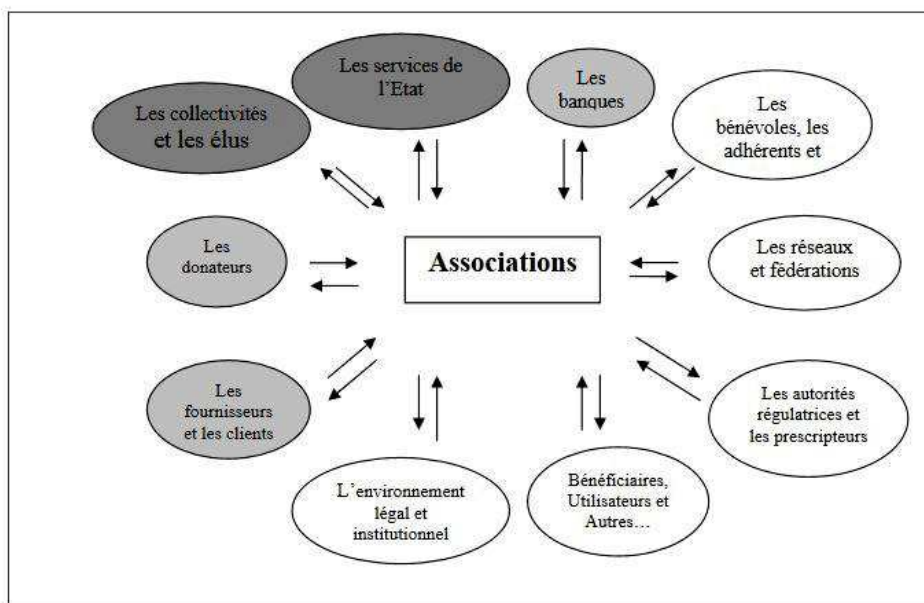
Les services de l'Etat

Les banques

Les collectivités et les élus

Les bénévoles, les adhérents et

Les donateurs

Associations

Les réseaux et fédérations

Les fournisseurs et les clients

Les autorités régulatrices et les prescripteurs

L'environnement légal et institutionnel

Bénéficiaires, Utilisateurs et Autres…